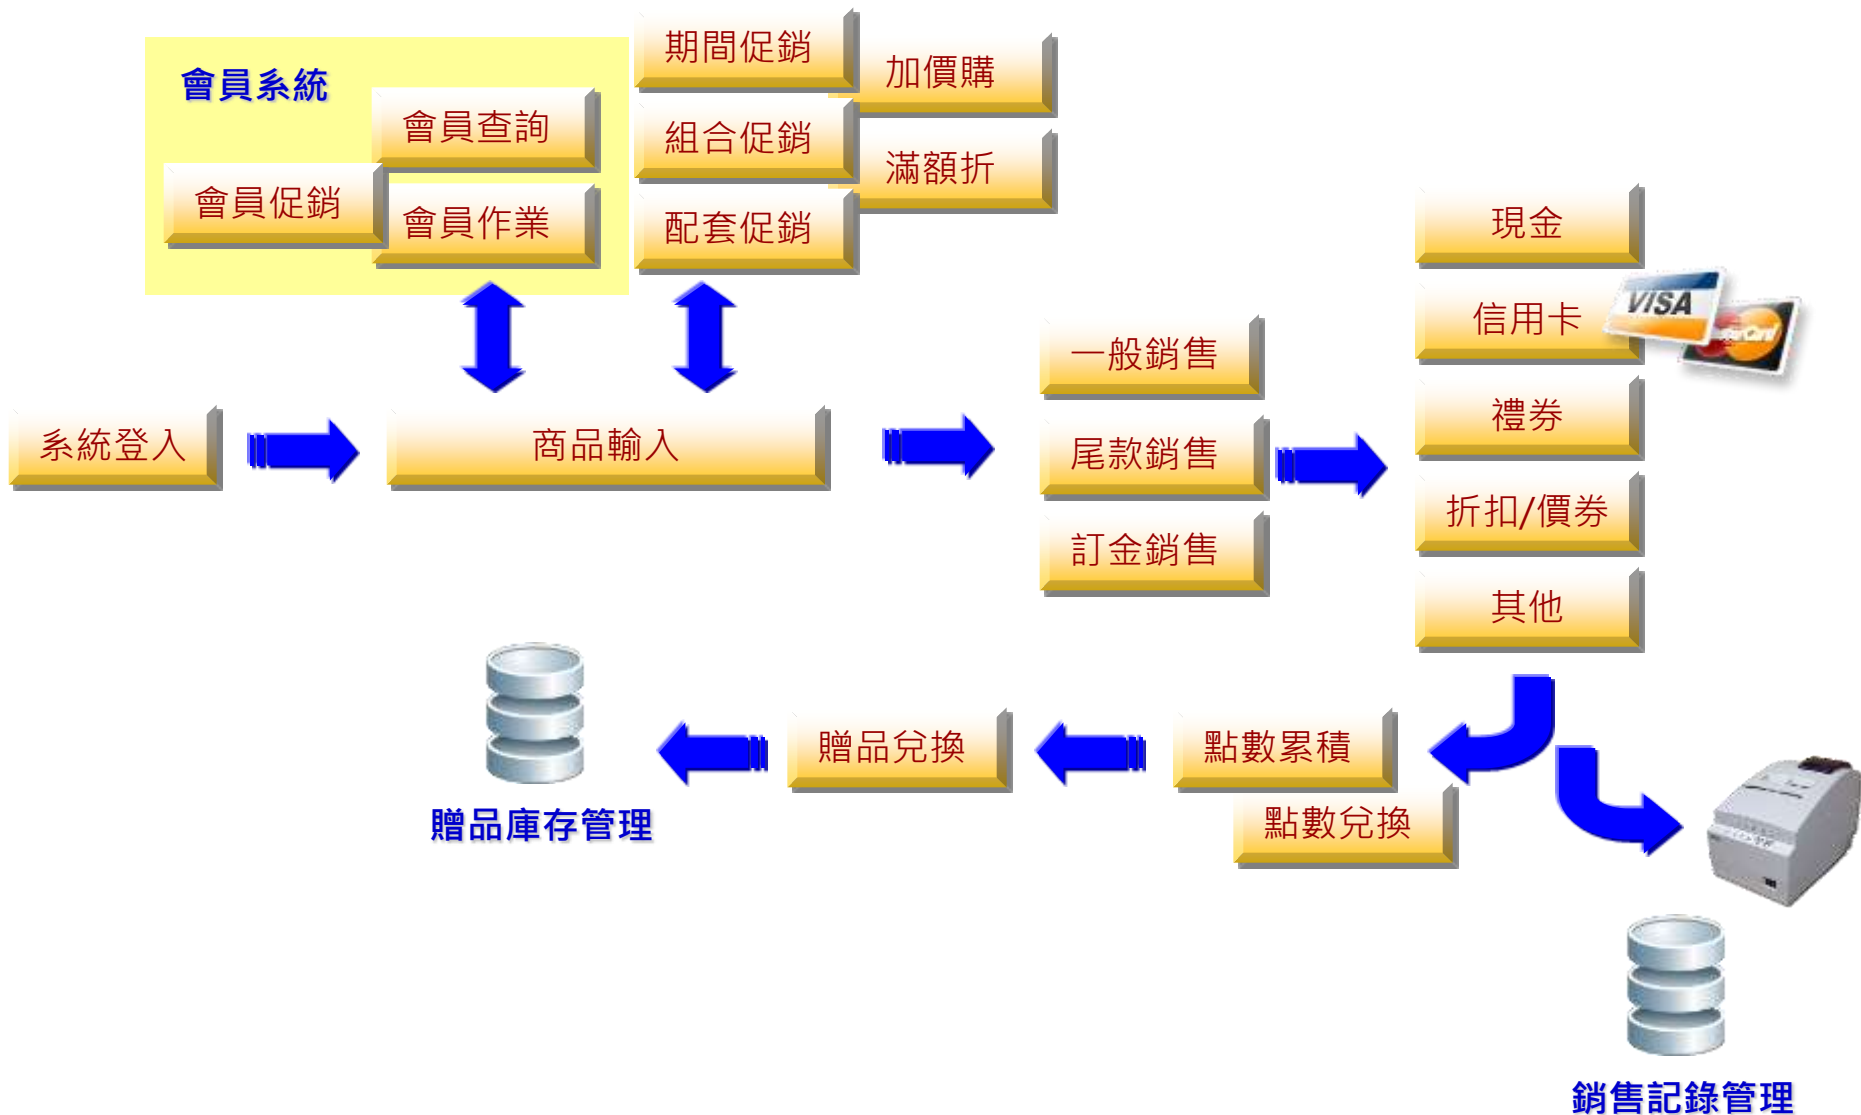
會員系統

會員查詢

會員促銷

會員作業

期間促銷

加價購

組合促銷

滿額折

配套促銷

現金

信用卡

VISA

禮券

一般銷售

系統登入

商品輸入

尾款銷售

折扣/價券

訂金銷售

其他

贈品兌換

點數累積

點數兌換

贈品庫存管理

銷售記錄管理